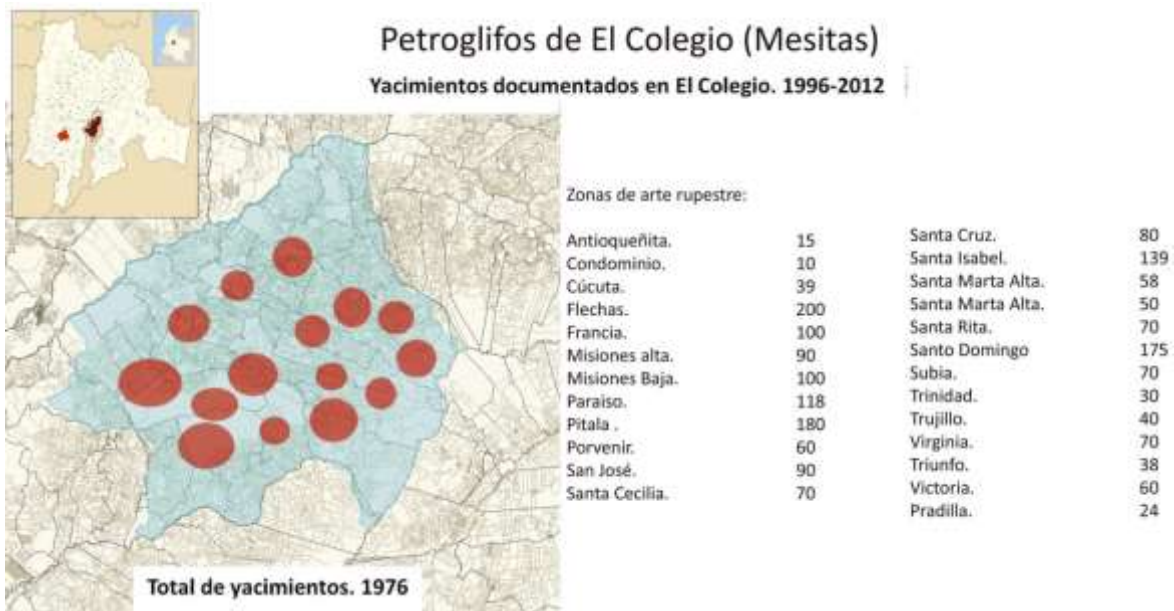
Petroglifos de El Colegio (Mesitas)

Yacimientos documentados en El Colegio. 1996-2012

Zonas de arte rupestre:

| | |
|---|---|
| Antioqueñita. | 15 |
| Condominio. | 10 |
| Cúcuta. | 39 |
| Flechas. | 200 |
| Francia. | 100 |
| Misiones alta. | 90 |
| Misiones Baja. | 100 |
| Paraiso. | 118 |
| Pitala . | 180 |
| Porvenir. | 60 |
| San José. | 90 |
| Santa Cecilia. | 70 |

| | |
|---|---|
| Santa Cruz. | 80 |
| Santa Isabel. | 139 |
| Santa Marta Alta. | 58 |
| Santa Marta Alta. | 50 |
| Santa Rita. | 70 |
| Santo Domingo | 175 |
| Subia. | 70 |
| Trinidad. | 30 |
| Trujillo. | 40 |
| Virginia. | 70 |
| Triunfo. | 38 |
| Victoria. | 60 |
| Pradilla. | 24 |

Total de yacimientos. 1976